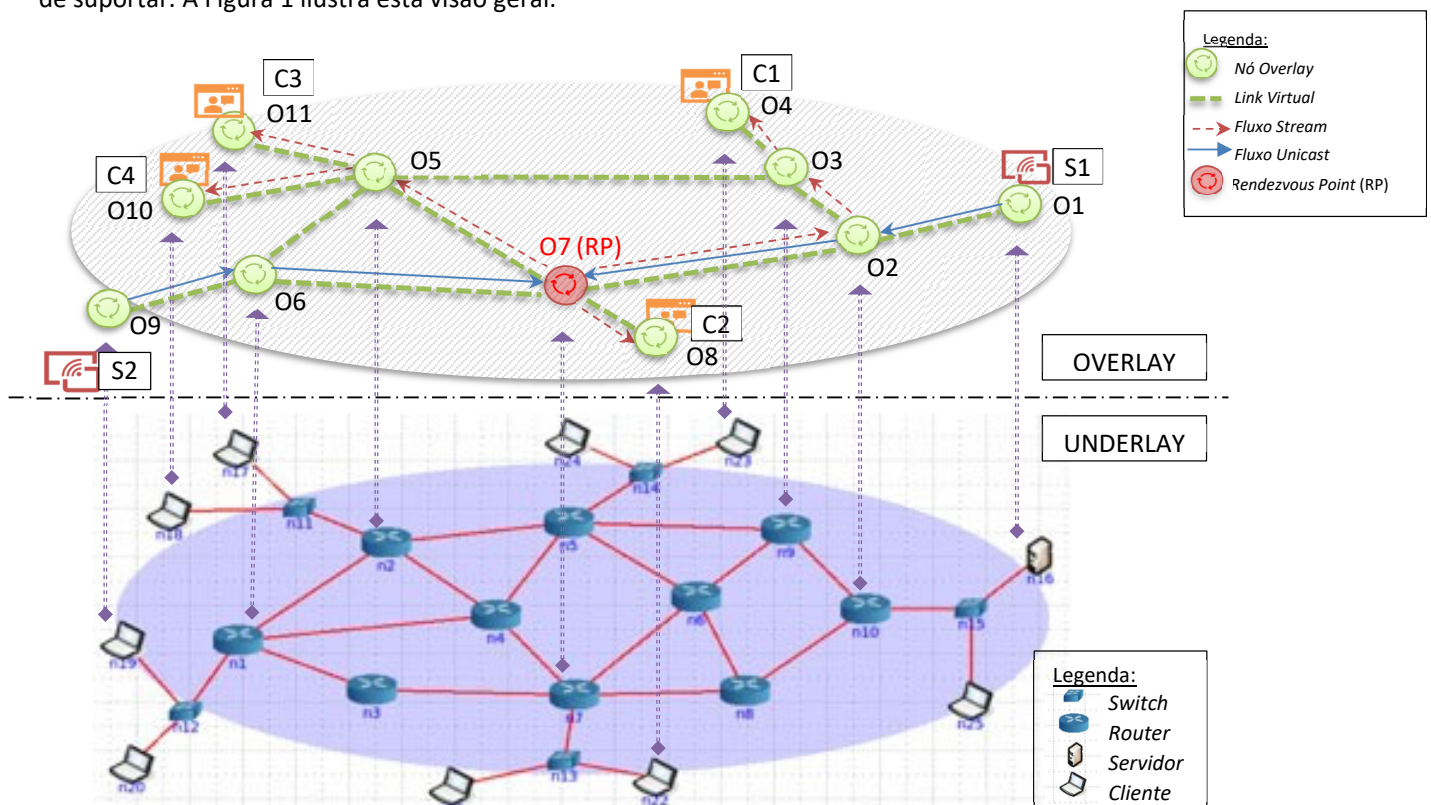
de suportar. A Figura 1 ilustra esta visão geral.

Legenda:
Nó Overlay
Link Virtual
Fluxo Stream
Fluxo Unicast
Rendezvous Point (RP)

C3
O11
C1
O4
O5
O3
C4
O10
S1
O1
O7 (RP)
O2
O6
O9
C2
O8
S2

OVERLAY

UNDERLAY

n17
n24
n23
n14
n11
n18
n5
n9
n2
n16
n6
n10
n15
n4
n1
n19
n3
n7
n8
n25
n12
n13
n20
n22

Legenda:
Switch
Router
Servidor
Cliente